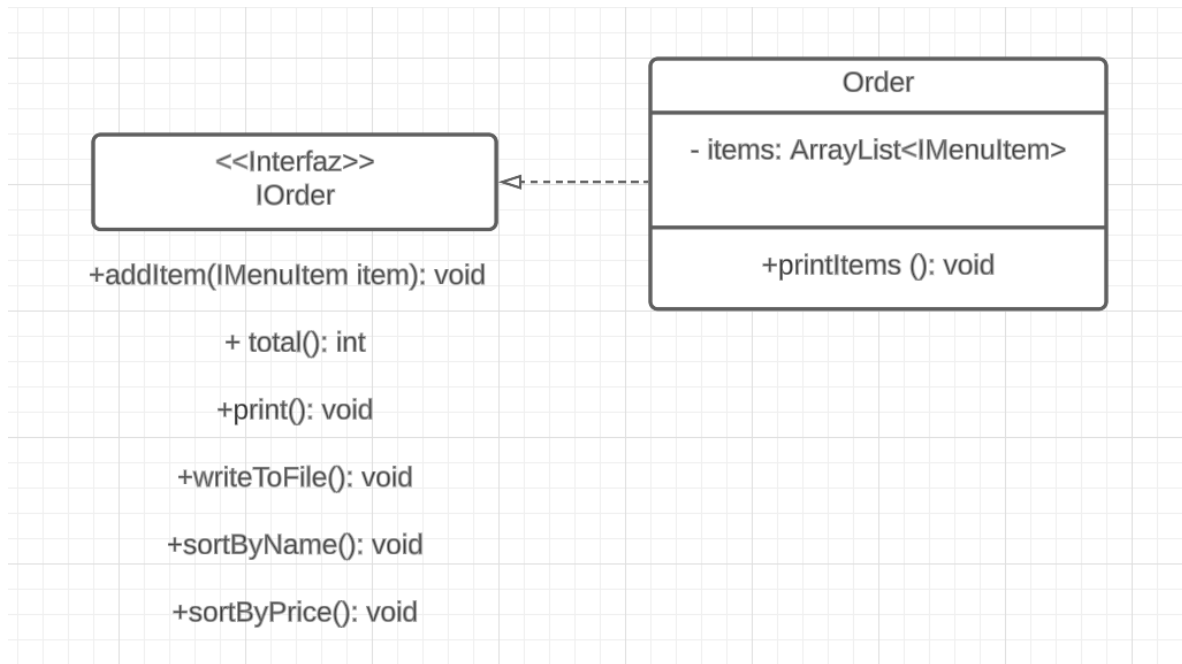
<<Interfaz>>
IOrder

+addItem(IMenuItem item): void

+ total(): int

+print(): void

+writeToFile(): void

+sortByName(): void

+sortByPrice(): void

Order

- items: ArrayList<IMenuItem>

+printItems (): void